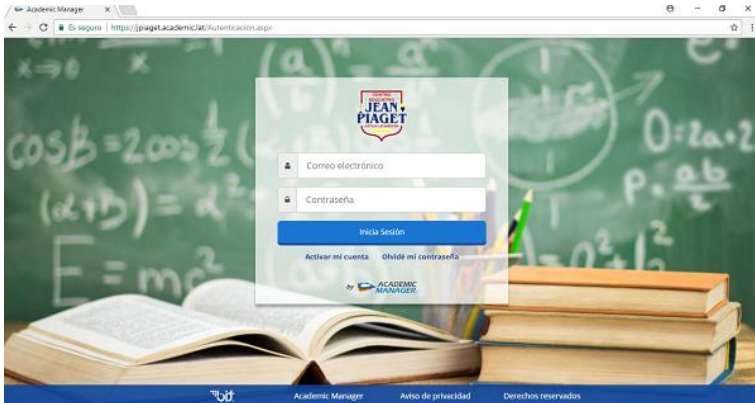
Academic Manager
Es seguro | https://jpiaget.academic.lat/Autenticacion.aspx

CENTRO EDUCATIVO
JEAN PIAGET
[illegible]

Correo electrónico
Contraseña
Inicia Sesión
Activar mi cuenta   Olvidé mi contraseña
by ACADEMIC MANAGER

bit   Academic Manager   Aviso de privacidad   Derechos reservados